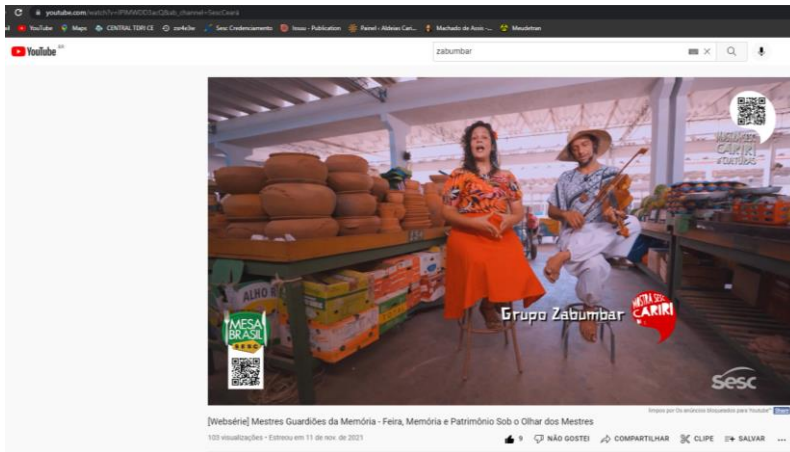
youtube.com/watch?v=jPIMWDD3aQ&ab_channel=SescCeara

YouTube Maps CENTRAL TDRI CE zor4e3w Sesc Credenciamento Issuu - Publication Painel - Aldeias Cari... Machado de Assis -... Meudetran

YouTube BR

zabumbar

MOSTRA SESC CARIRI DE CULTURAS

ALHO

MESA BRASIL SESC

Grupo Zabumbar

MOSTRA SESC CARIRI

Sesc

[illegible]

[Websérie] Mestres Guardiões da Memória - Feira, Memória e Patrimônio Sob o Olhar dos Mestres

103 visualizações • Estreou em 11 de nov. de 2021

9 NÃO GOSTEI COMPARTILHAR CLIPE SALVAR ...